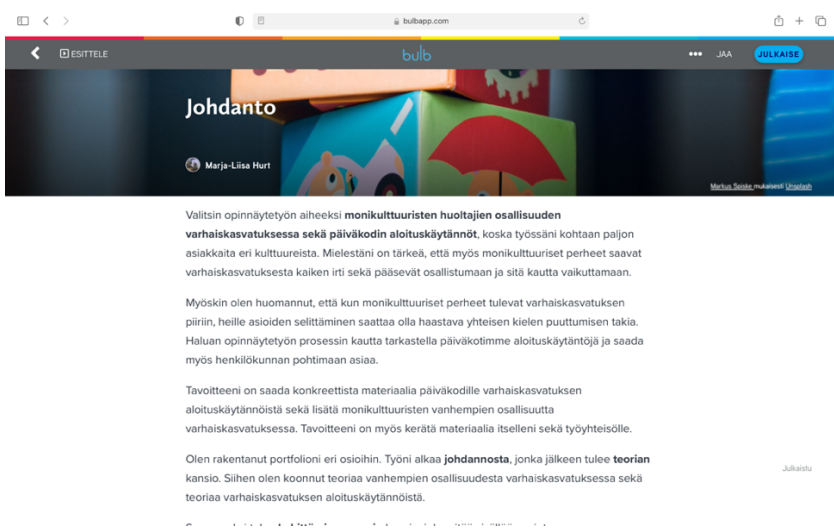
bulbapp.com

ESITTELE

bulb

••• JAA JULKAISE

Johdanto

Marja-Liisa Hurt

Markus Spiske mukaisesti Unsplash

Valitsin opinnäytetyön aiheeksi **monikulttuuristen huoltajien osallisuuden varhaiskasvatuksessa sekä päiväkodin aloituskäytännöt**, koska työssäni kohtaan paljon asiakkaita eri kulttuureista. Mielestäni on tärkeä, että myös monikulttuuriset perheet saavat varhaiskasvatuksesta kaiken irti sekä pääsevät osallistumaan ja sitä kautta vaikuttamaan.

Myöskin olen huomannut, että kun monikulttuuriset perheet tulevat varhaiskasvatuksen piiriin, heille asioiden selittäminen saattaa olla haastava yhteisen kielen puuttumisen takia. Haluan opinnäytetyön prosessin kautta tarkastella päiväkotimme aloituskäytäntöjä ja saada myös henkilökunnan pohtimaan asiaa.

Tavoitteeni on saada konkreettista materiaalia päiväkodille varhaiskasvatuksen aloituskäytännöistä sekä lisätä monikulttuuristen vanhempien osallisuutta varhaiskasvatuksessa. Tavoitteeni on myös kerätä materiaalia itselleni sekä työyhteisölle.

Olen rakentanut portfolioni eri osioihin. Työni alkaa **johdannosta**, jonka jälkeen tulee **teorian** kansio. Siihen olen koonnut teoriaa vanhempien osallisuudesta varhaiskasvatuksessa sekä teoriaa varhaiskasvatuksen aloituskäytännöistä.

Julkaistu

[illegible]